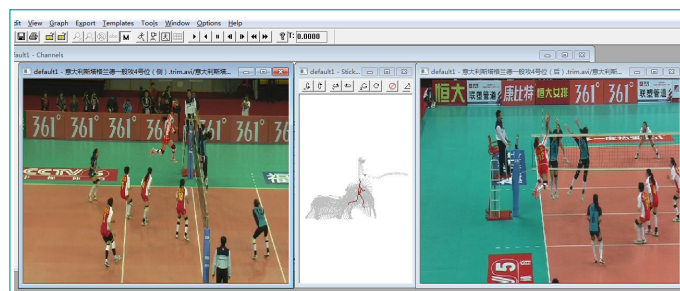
dit View Graph Export Templates Tools Window Options Help

T: 0.0000

fault1 - Channels

default1 - 意大利斯帕维三德一般攻4号位（侧）.trim.avi/意大利斯帕维...

default1 - Stick...

default1 - 意大利斯帕维三德一般攻4号位（后）.trim.avi/意大利斯帕...

361° 361° 361° 361° 361°

CCTV5

恒大 康比特 恒大冰泉 361° 361°